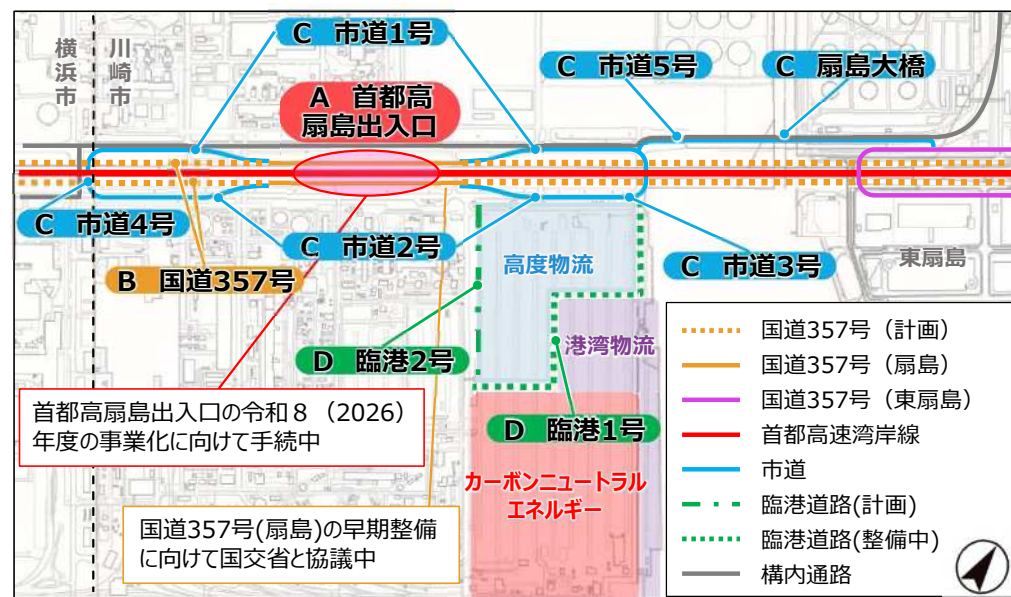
横浜市

川崎市

C 市道1号

C 市道5号

C 扇島大橋

A 首都高扇島出入口

C 市道4号

C 市道2号

B 国道357号

高度物流

C 市道3号

東扇島

港湾物流

D 臨港2号

D 臨港1号

首都高扇島出入口の令和８（2026）年度の事業化に向けて手続中

カーボンニュートラルエネルギー

国道357号(扇島)の早期整備に向けて国交省と協議中

国道357号（計画）
国道357号（扇島）
国道357号（東扇島）
首都高速湾岸線
市道
臨港道路(計画)
臨港道路(整備中)
構内通路